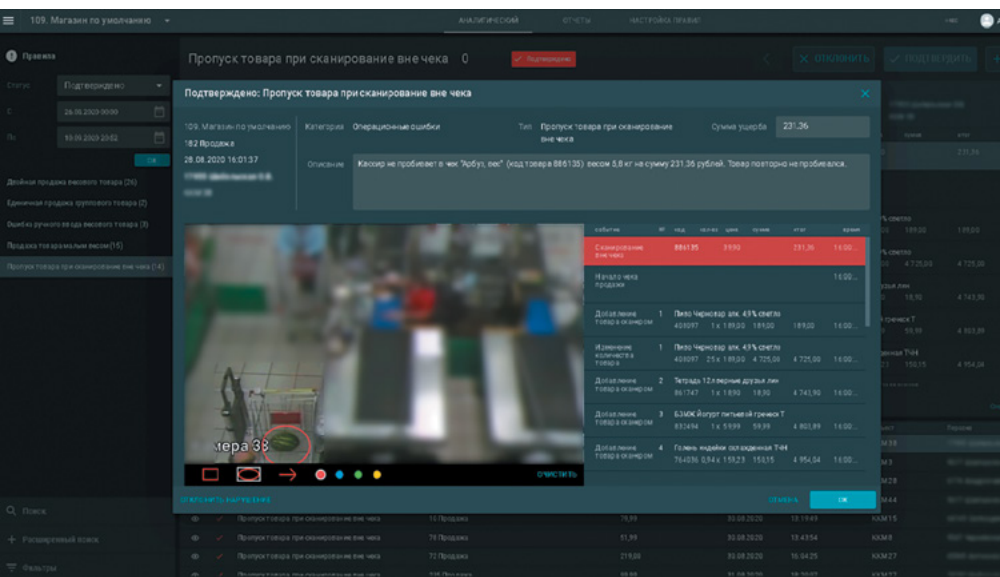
109. Магазин по умолчанию

АНАЛИТИЧЕСКИЙ ОТЧЕТЫ НАСТРОЙКА ПРАВИЛ

Правила

Статус Подтверждено

С 26.08.2020 00:00

По 10.09.2020 20:52

Двойная продажа весового товара (26)

Единичная продажа группового товара (2)

Ошибка ручного ввода весового товара (3)

Продажа товара малым весом (15)

Пропуск товара при сканировании вне чека (14)

Пропуск товара при сканирование вне чека 0

Подтверждено

ОТКЛОНИТЬ ПОДТВЕРДИТЬ

Подтверждено: Пропуск товара при сканирование вне чека

109. Магазин по умолчанию

182 Продажа

28.08.2020 16:01:37

Категория Операционные ошибки

Тип Пропуск товара при сканирование вне чека

Сумма ущерба 231,36

Описание Кассир не пробивает в чек "Арбуз, вес" (код товара 886135) весом 5,8 кг на сумму 231.36 рублей. Товар повторно не пробивался.

| событие | № | код | кол-во | цена | сумма | итог | время |
|---|---|---|---|---|---|---|---|
| Сканирование вне чека | | 886135 | | 39,90 | | 231,36 | 16:00... |
| Начало чека продажи | | | | | | | 16:00... |
| Добавление товара сканером | 1 | Пиво Черновар алк. 4,5% светло 408097 | 1 х 189,00 | 189,00 | | 189,00 | 16:00... |
| Изменение количества товара | 1 | Пиво Черновар алк. 4,5% светло 408097 | 25 х 189,00 | 4 725,00 | | 4 725,00 | 16:00... |
| Добавление товара сканером | 2 | Тетрадь 12л верные друзья лин 861747 | 1 х 18,90 | 18,90 | | 4 743,90 | 16:00... |
| Добавление товара сканером | 3 | БЗМЖ Йогурт питьевой греческ Т 832494 | 1 х 59,99 | 59,99 | | 4 803,89 | 16:00... |
| Добавление товара сканером | 4 | Голень индейки охлажденная ТФН 764036 | 0,54 х 155,23 | 150,15 | | 4 954,04 | 16:00... |

мера 33

ОЧИСТИТЬ

ОТКЛОНИТЬ ВЫДЕЛЕНИЕ

ОТМЕНА ОК

Поиск

Расширенный поиск

Фильтры

Пропуск товара при сканировании вне чека 15 Продажа 75,99 30.08.2020 13:19:49 ККМ15

Пропуск товара при сканировании вне чека 14 Продажа 51,99 30.08.2020 13:43:54 ККМ8

Пропуск товара при сканировании вне чека 72 Продажа 219,00 30.08.2020 16:04:25 ККМ27

Пропуск товара при сканировании вне чека